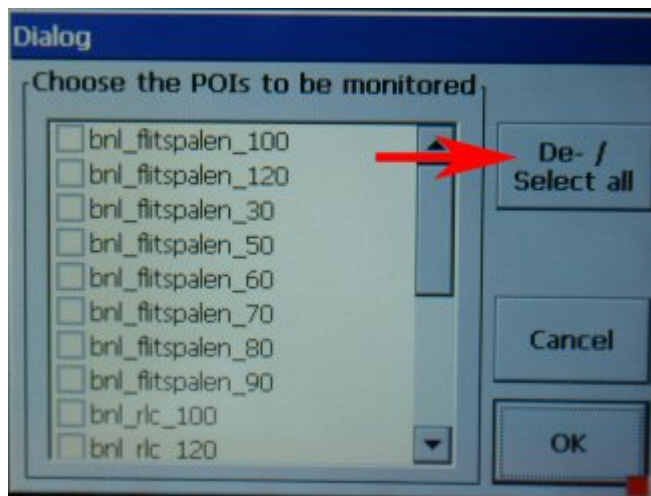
Dialog

Choose the POIs to be monitored

bnl_flitspalen_100
bnl_flitspalen_120
bnl_flitspalen_30
bnl_flitspalen_50
bnl_flitspalen_60
bnl_flitspalen_70
bnl_flitspalen_80
bnl_flitspalen_90
bnl_rlc_100
bnl_rlc_120

De- / Select all

Cancel

OK